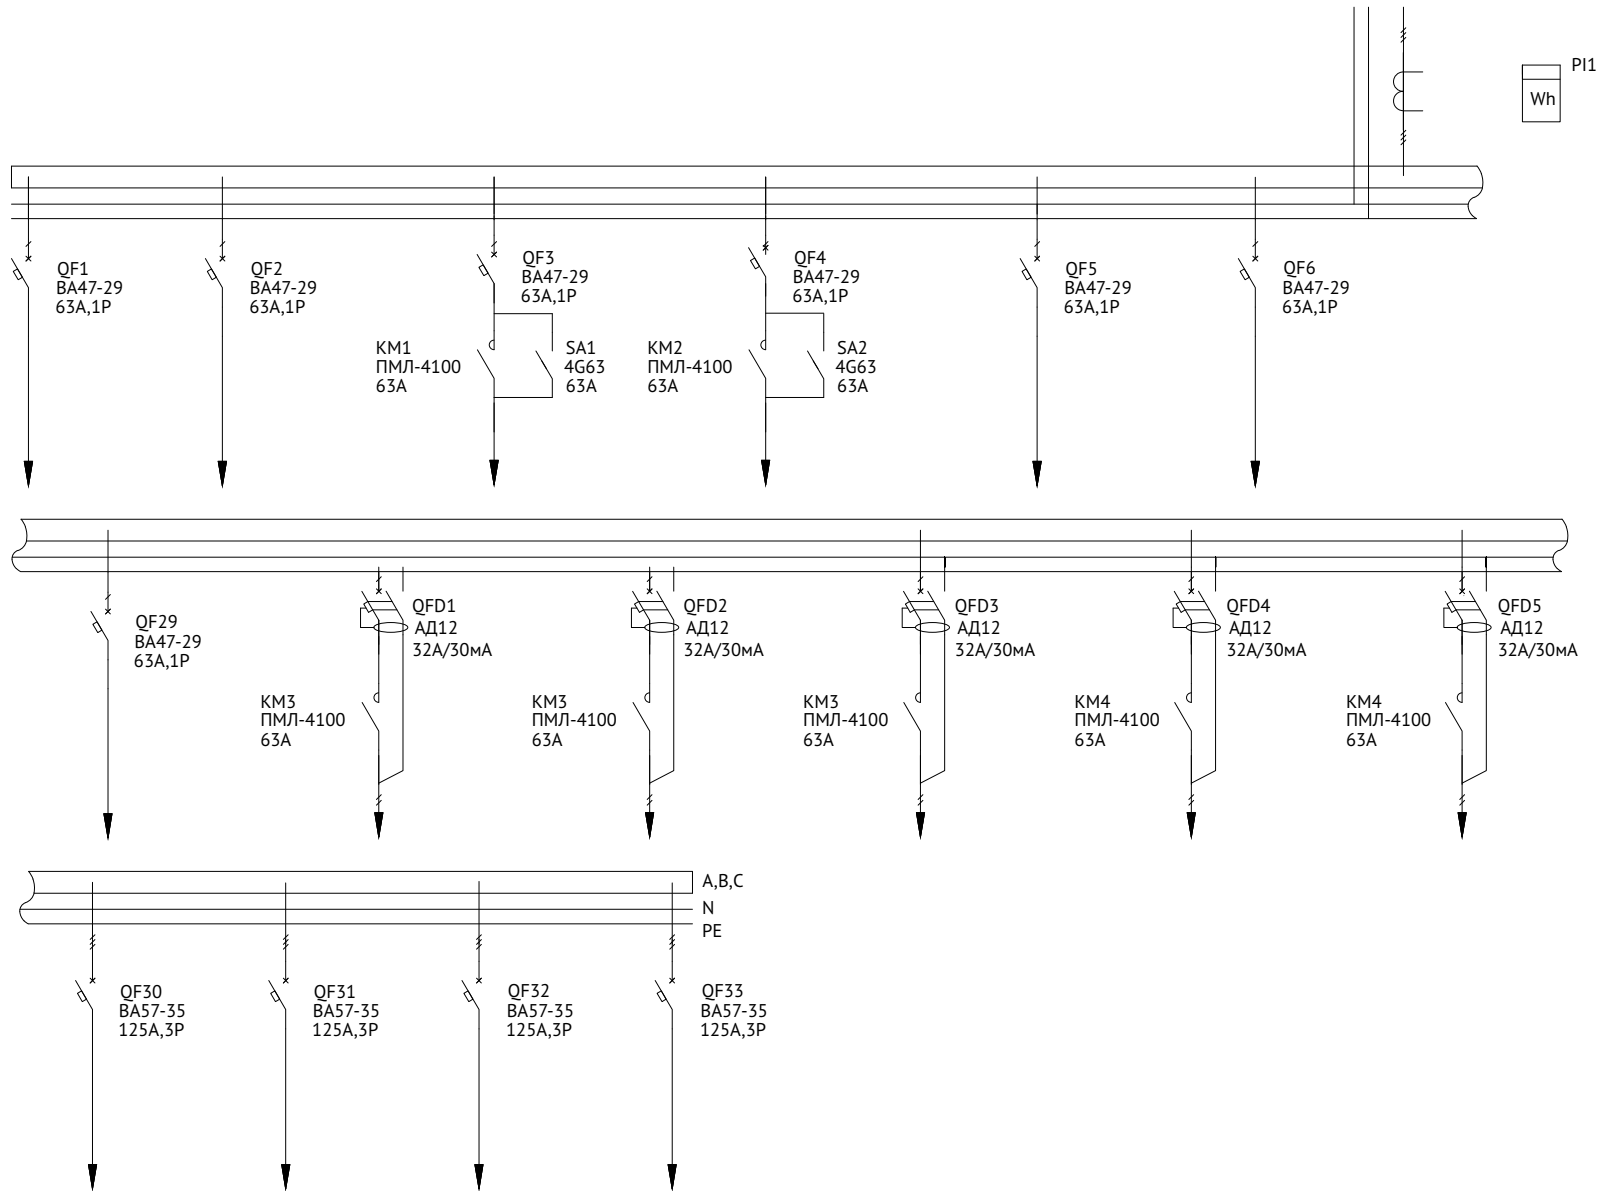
PI1
Wh

QF1
ВА47-29
63А,1P

QF2
ВА47-29
63А,1P

QF3
ВА47-29
63А,1P

KM1
ПМЛ-4100
63А

SA1
4G63
63А

QF4
ВА47-29
63А,1P

KM2
ПМЛ-4100
63А

SA2
4G63
63А

QF5
ВА47-29
63А,1P

QF6
ВА47-29
63А,1P

QF29
ВА47-29
63А,1P

QFD1
АД12
32А/30мА

KM3
ПМЛ-4100
63А

QFD2
АД12
32А/30мА

KM3
ПМЛ-4100
63А

QFD3
АД12
32А/30мА

KM3
ПМЛ-4100
63А

QFD4
АД12
32А/30мА

KM4
ПМЛ-4100
63А

QFD5
АД12
32А/30мА

KM4
ПМЛ-4100
63А

A,B,C
N
PE

QF30
ВА57-35
125А,3P

QF31
ВА57-35
125А,3P

QF32
ВА57-35
125А,3P

QF33
ВА57-35
125А,3P